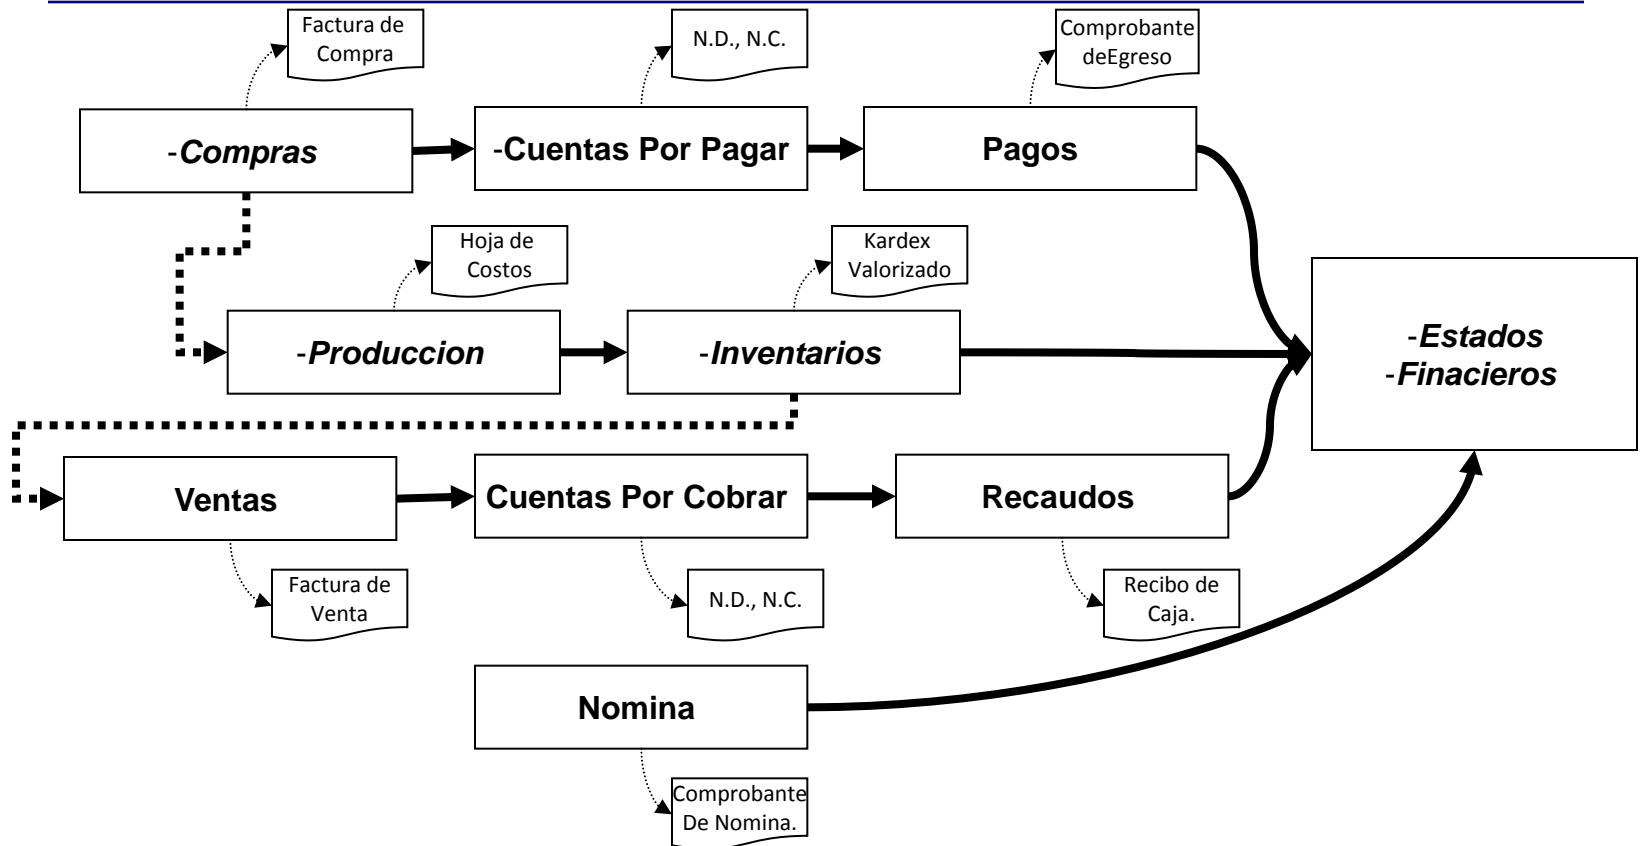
Factura de Compra

N.D., N.C.

Comprobante deEgreso

-Compras

-Cuentas Por Pagar

Pagos

Hoja de Costos

Kardex Valorizado

-Produccion

-Inventarios

-Estados
-Finacieros

Ventas

Cuentas Por Cobrar

Recaudos

Factura de Venta

N.D., N.C.

Recibo de Caja.

Nomina

Comprobante De Nomina.